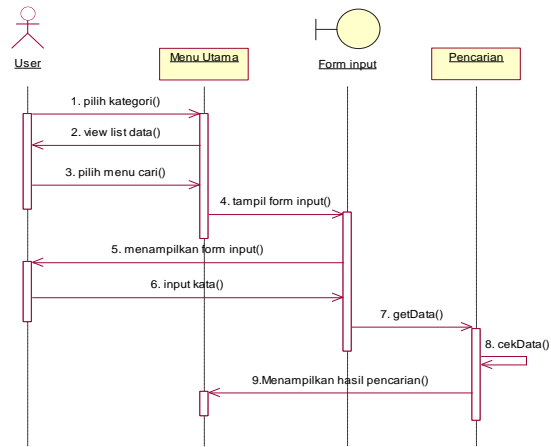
User

Menu Utama

Form input

Pencarian

1. pilih kategori()

2. view list data()

3. pilih menu cari()

4. tampil form input()

5. menampilkan form input()

6. input kata()

7. getData()

8. cekData()

9.Menampilkan hasil pencarian()